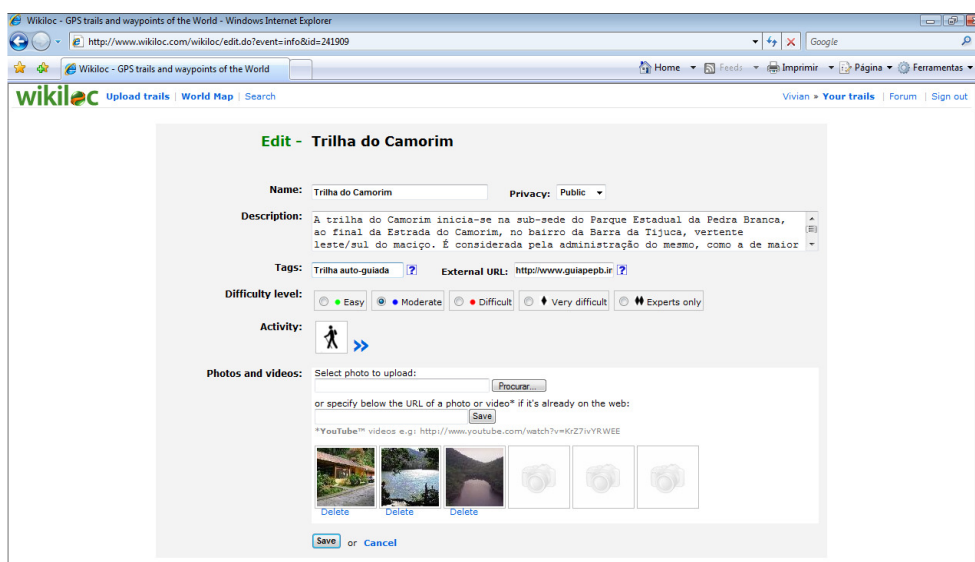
Wikiloc - GPS trails and waypoints of the World - Windows Internet Explorer

http://www.wikiloc.com/wikiloc/edit.do?event=info&id=241909

Google

Wikiloc - GPS trails and waypoints of the World

Home Feeds Imprimir Página Ferramentas

wikiloc Upload trails | World Map | Search

Vivian » Your trails | Forum | Sign out

Edit - Trilha do Camorim

Name: Trilha do Camorim

Privacy: Public

Description: A trilha do Camorim inicia-se na sub-sede do Parque Estadual da Pedra Branca, ao final da Estrada do Camorim, no bairro da Barra da Tijuca, vertente leste/sul do maciço. É considerada pela administração do mesmo, como a de maior

Tags: Trilha auto-guiada ?

External URL: http://www.guiapepb.ir ?

Difficulty level: Easy Moderate Difficult Very difficult Experts only

Activity:

Photos and videos: Select photo to upload:

Procurar...

or specify below the URL of a photo or video* if it's already on the web:

Save

*YouTube™ videos e.g: http://www.youtube.com/watch?v=KrZ7ivYRWEE

Delete Delete Delete

Save or Cancel